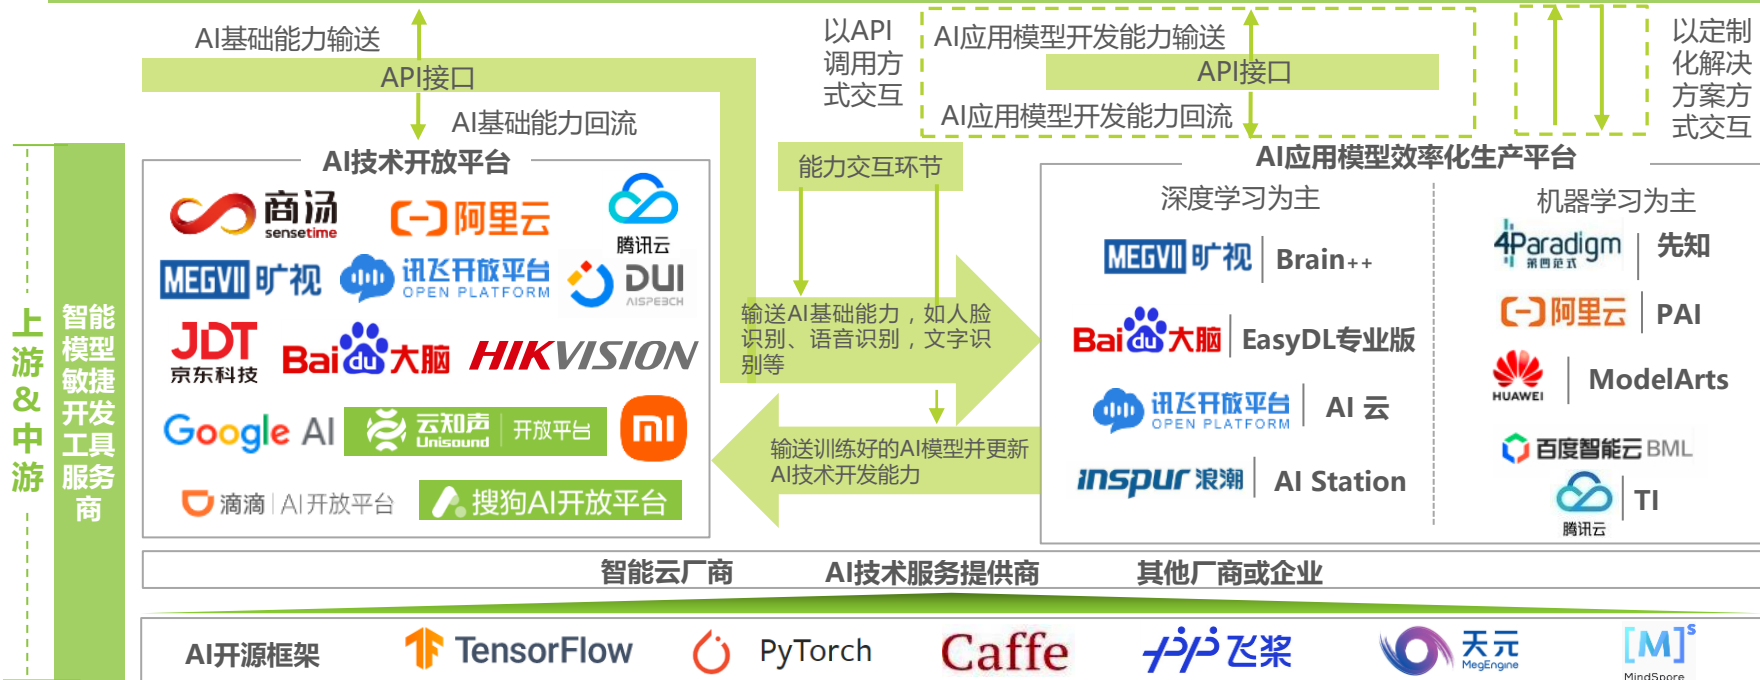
AI基础能力输送

API接口

AI基础能力回流

以API调用方式交互

AI应用模型开发能力输送

API接口

AI应用模型开发能力回流

以定制化解决方案方式交互

上游&中游

智能模型敏捷开发工具服务商

AI技术开放平台

商汤 sensetime

阿里云

腾讯云

MEGVII 旷视

讯飞开放平台 OPEN PLATFORM

DUI AISPEECH

JDT 京东科技

Bai du 大脑

HIKVISION

Google AI

云知声 Unisound 开放平台

滴滴 | AI开放平台

搜狗AI开放平台

能力交互环节

输送AI基础能力，如人脸识别、语音识别，文字识别等

输送训练好的AI模型并更新AI技术开发能力

AI应用模型效率化生产平台

深度学习为主

MEGVII 旷视 | Brain++

Bai du 大脑 | EasyDL专业版

讯飞开放平台 OPEN PLATFORM | AI 云

inspur 浪潮 | AI Station

机器学习为主

4Paradigm 第四范式 | 先知

阿里云 | PAI

HUAWEI | ModelArts

百度智能云 BML

腾讯云 | TI

智能云厂商

AI技术服务提供商

其他厂商或企业

AI开源框架

TensorFlow

PyTorch

Caffe

飞桨

天元 MegEngine

[M]$^S$ MindSpore